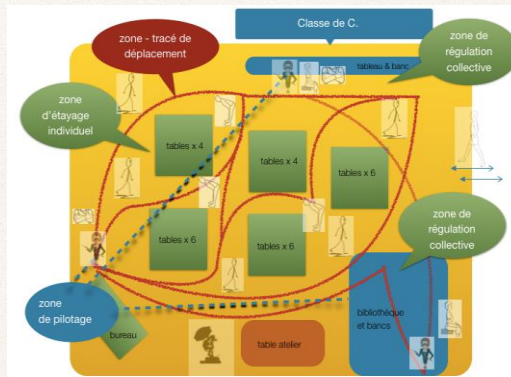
Classe de C.

zone - tracé de déplacement

zone de régulation collective

tableau & banc

zone d'étayage individuel

tables x 4

tables x 4

tables x 6

tables x 6

tables x 6

zone de régulation collective

zone de pilotage

bureau

table atelier

bibliothèque et bancs